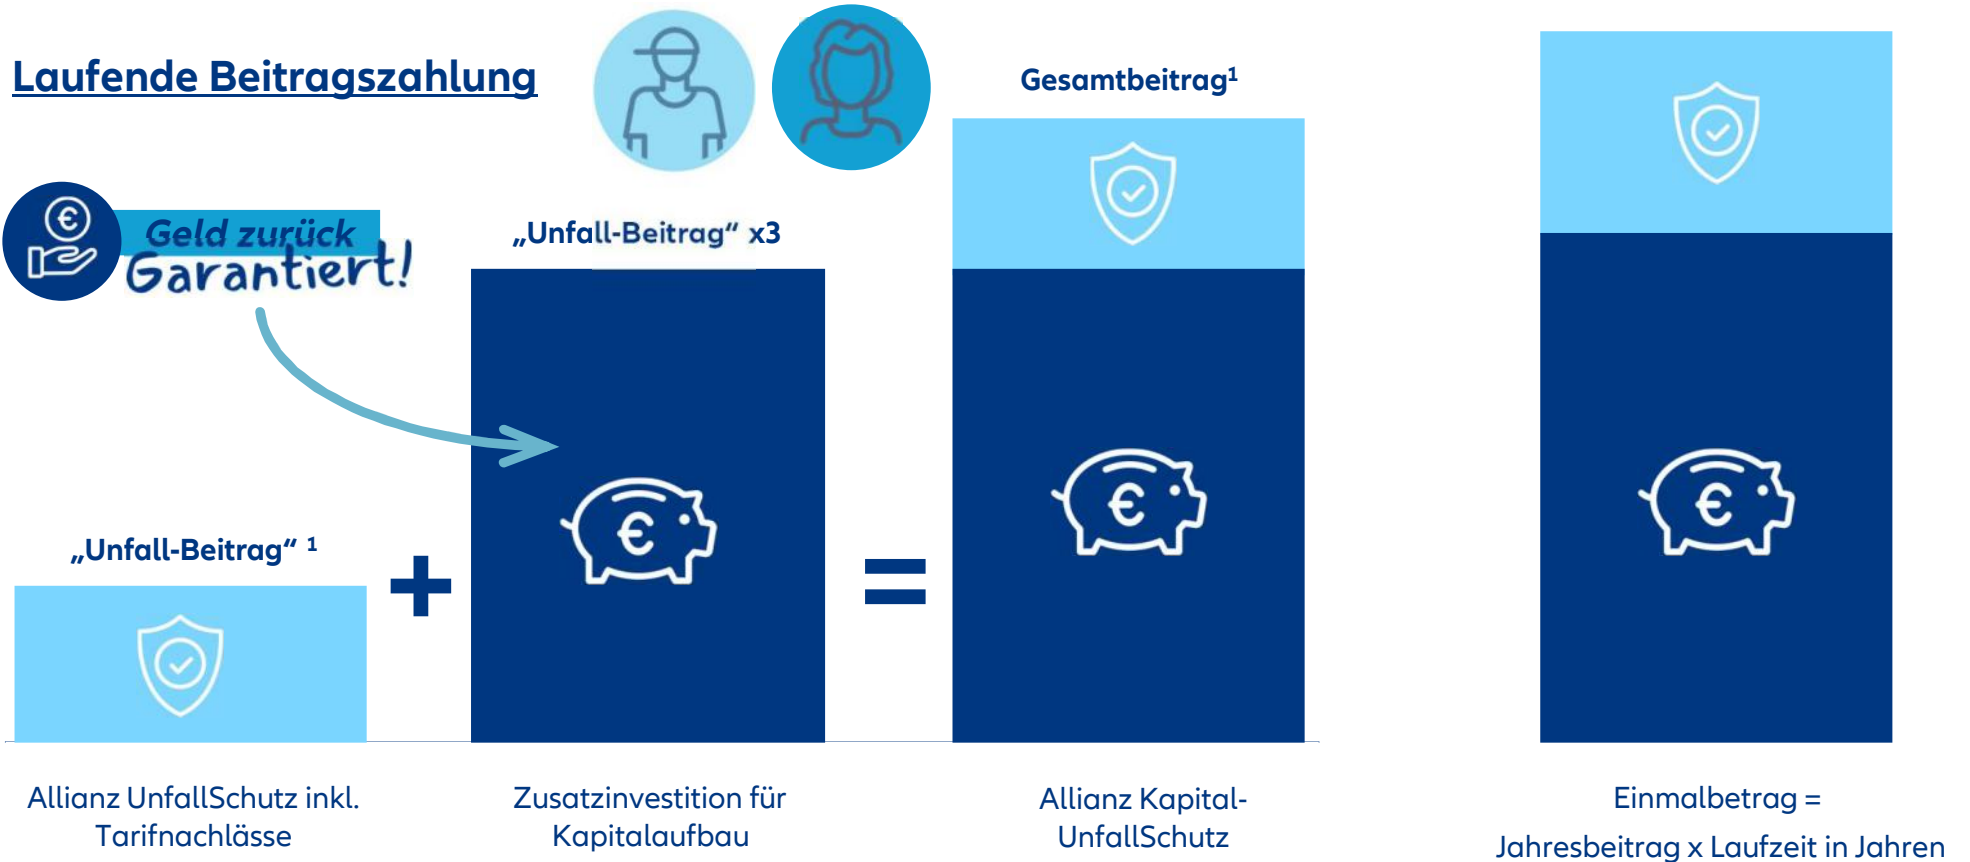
Laufende Beitragszahlung

Geld zurück Garantiert!

„Unfall-Beitrag“ x3

Gesamtbeitrag¹

„Unfall-Beitrag“ ¹

+

=

Allianz UnfallSchutz inkl. Tarifnachlässe

Zusatzinvestition für Kapitalaufbau

Allianz Kapital-UnfallSchutz

Einmalbetrag = Jahresbeitrag x Laufzeit in Jahren